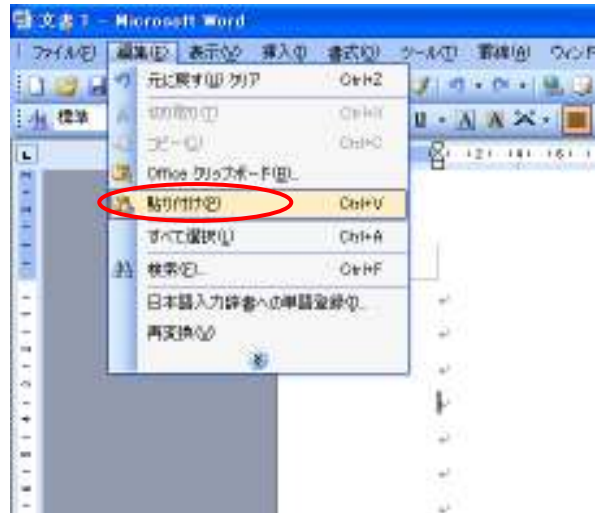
文書 1 - Microsoft Word

ファイル(F) 編集(E) 表示(V) 挿入(I) 書式(O) ツール(T) 罫線(A) ウィンド

標準

元に戻す(U) クリア Ctrl+Z
切り取り(T) Ctrl+X
コピー(C) Ctrl+C
Office クリップボード(B)...
貼り付け(P) Ctrl+V
すべて選択(L) Ctrl+A
検索(F)... Ctrl+F
日本語入力辞書への単語登録(I)...
再変換(V)